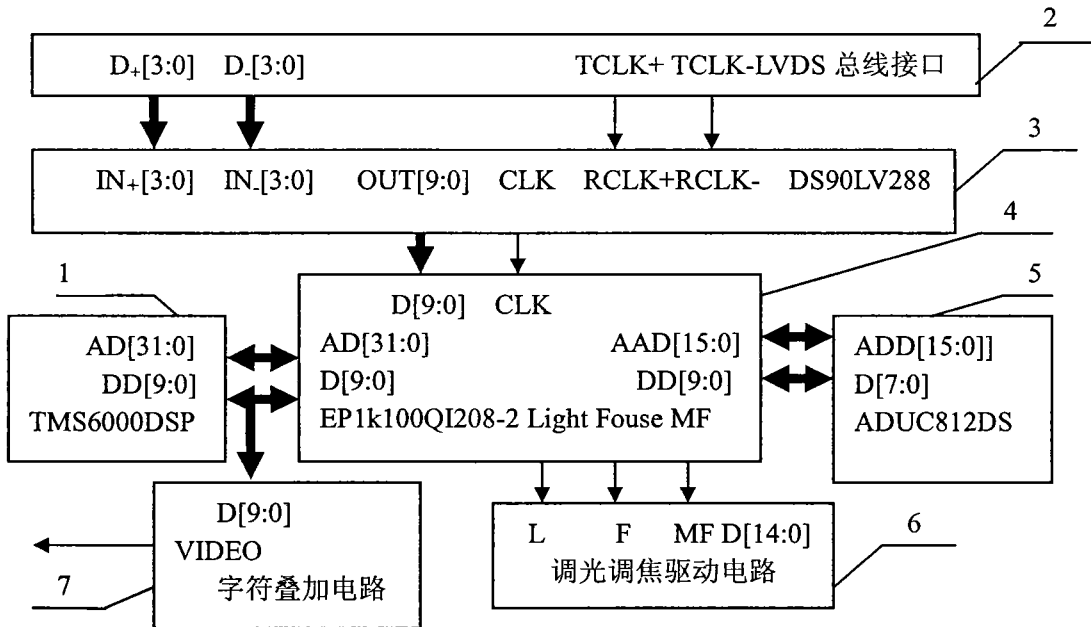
2

D+[3:0] D-[3:0] TCLK+ TCLK-LVDS 总线接口

3

IN+[3:0] IN-[3:0] OUT[9:0] CLK RCLK+RCLK- DS90LV288

4

1

5

D[9:0] CLK

AD[31:0]
DD[9:0]
TMS6000DSP

AD[31:0]
D[9:0]
EP1k100QI208-2 Light Fouse MF

AAD[15:0]
DD[9:0]

ADD[15:0]]
D[7:0]
ADUC812DS

D[9:0]
VIDEO
字符叠加电路

7

L F MF D[14:0]
调光调焦驱动电路

6